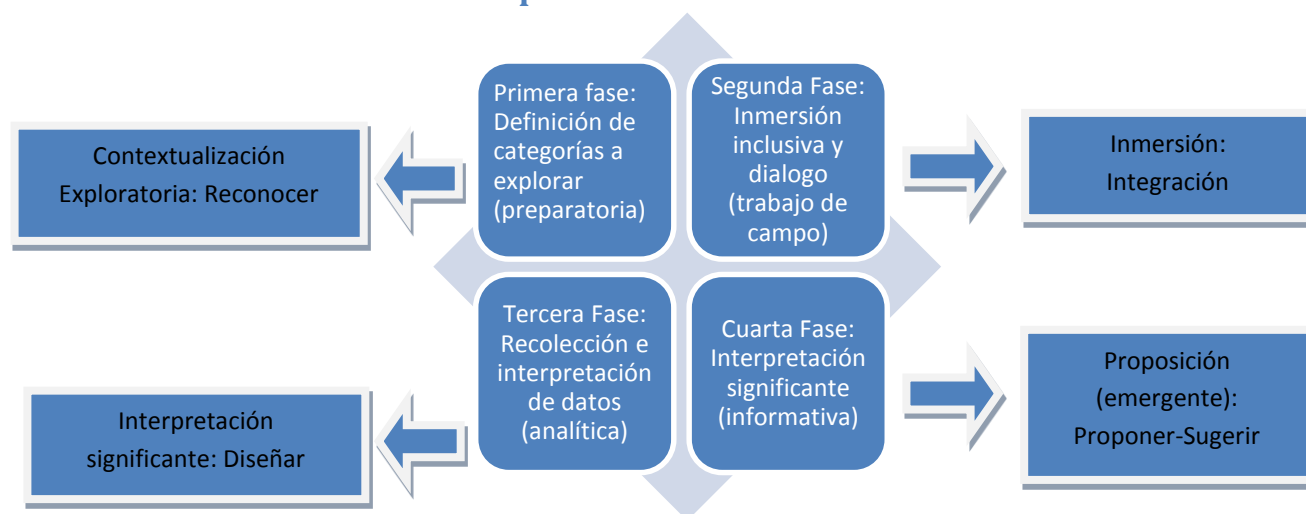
Primera fase: Definición de categorías a explorar (preparatoria)

Segunda Fase: Inmersión inclusiva y dialogo (trabajo de campo)

Tercera Fase: Recolección e interpretación de datos (analítica)

Cuarta Fase: Interpretación significante (informativa)

Contextualización Exploratoria: Reconocer

Inmersión: Integración

Interpretación significante: Diseñar

Proposición (emergente): Proponer-Sugerir